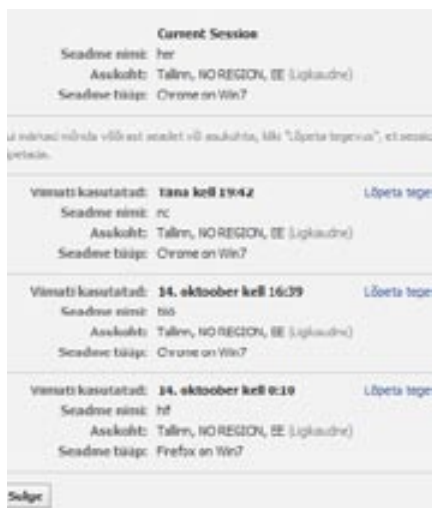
Current Session
Seadme nimi: her
Asukoht: Tallinn, NO REGION, EE (Ligikaudne)
Seadme tüüp: Chrome on Win7

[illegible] mõnda võõrast seadet või asukohta, kliki "Lõpeta tegevus", et sessio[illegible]

Viimati kasutatud: Täna kell 19:42
Seadme nimi: rc
Asukoht: Tallinn, NO REGION, EE (Ligikaudne)
Seadme tüüp: Chrome on Win7
Lõpeta tege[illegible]

Viimati kasutatud: 14. oktoober kell 16:39
Seadme nimi: tsis
Asukoht: Tallinn, NO REGION, EE (Ligikaudne)
Seadme tüüp: Chrome on Win7
Lõpeta tege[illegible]

Viimati kasutatud: 14. oktoober kell 0:10
Seadme nimi: hf
Asukoht: Tallinn, NO REGION, EE (Ligikaudne)
Seadme tüüp: Firefox on Win7
Lõpeta tege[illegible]

Sulge